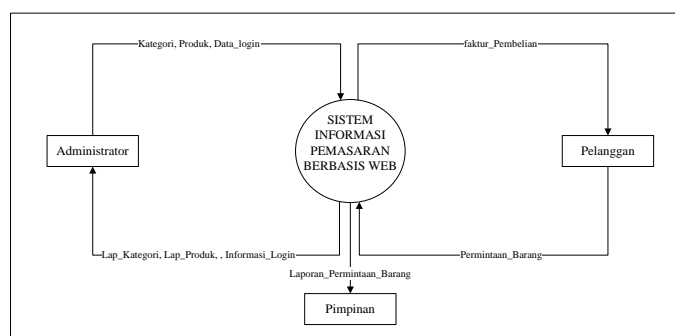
Kategori, Produk, Data_login

faktur_Pembelian

SISTEM INFORMASI PEMASARAN BERBASIS WEB

Administrator

Pelanggan

Lap_Kategori, Lap_Produk, , Informasi_Login

Permintaan_Barang

Laporan_Permintaan_Barang

Pimpinan